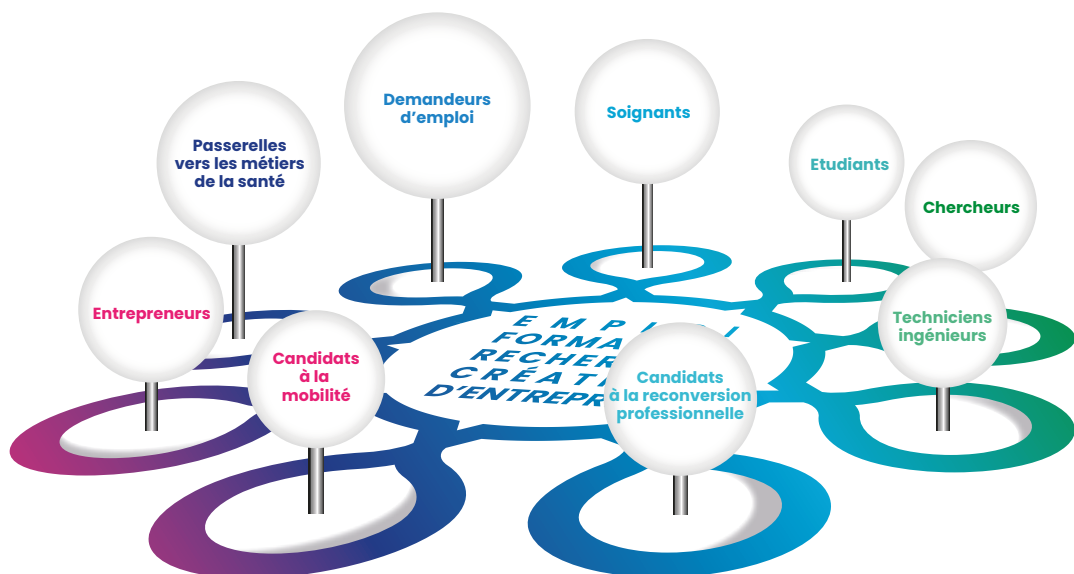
Demandeurs d’emploi

Soignants

Passerelles vers les métiers de la santé

Etudiants

Chercheurs

Entrepreneurs

EMPL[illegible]
FORMA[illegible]
RECHER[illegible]
CRÉATI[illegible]
D'ENTREPR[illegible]

Techniciens ingénieurs

Candidats à la mobilité

Candidats à la reconversion professionnelle